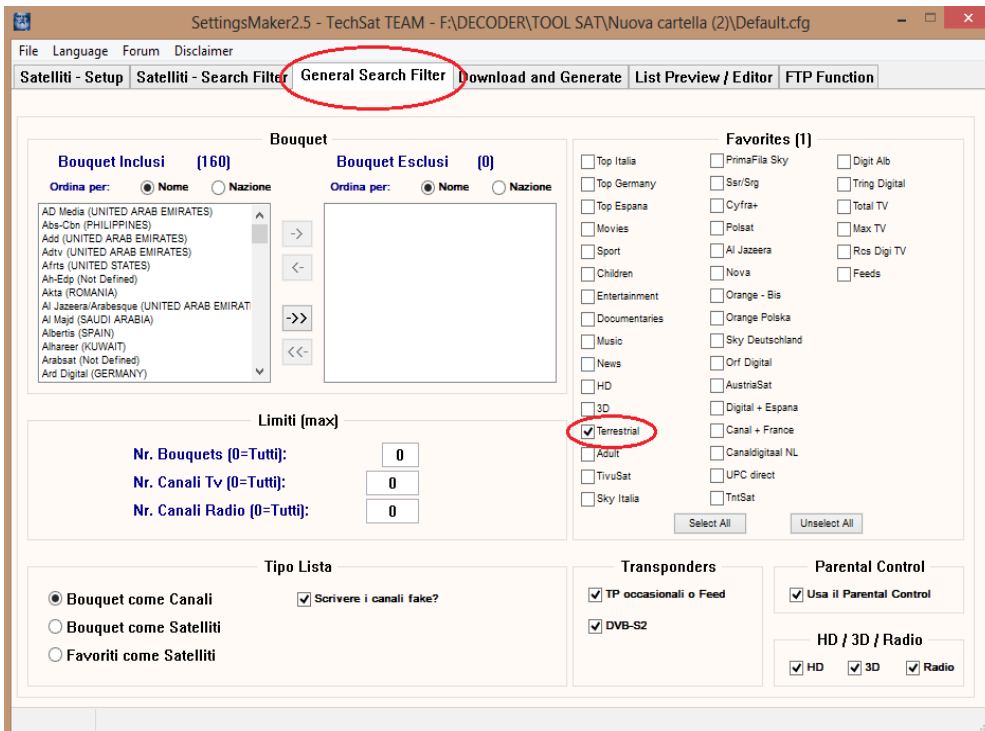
SettingsMaker2.5 - TechSat TEAM - F:\DECODER\TOOL SAT\Nuova cartella (2)\Default.cfg

File Language Forum Disclaimer

Satelliti - Setup | Satelliti - Search Filter | General Search Filter | Download and Generate | List Preview / Editor | FTP Function

Bouquet

Bouquet Inclusi (160)

Ordina per: Nome Nazione

AD Media (UNITED ARAB EMIRATES)
Abs-Cbn (PHILIPPINES)
Add (UNITED ARAB EMIRATES)
Adtv (UNITED ARAB EMIRATES)
Afrts (UNITED STATES)
Ah-Edp (Not Defined)
Akta (ROMANIA)
Al Jazeera/Arabesque (UNITED ARAB EMIRAT
Al Majd (SAUDI ARABIA)
Albertis (SPAIN)
Alhareer (KUWAIT)
Arabsat (Not Defined)
Ard Digital (GERMANY)

->
<-
->>
<<-

Bouquet Esclusi (0)

Ordina per: Nome Nazione

Limiti (max)

Nr. Bouquets (0=Tutti): 0
Nr. Canali Tv (0=Tutti): 0
Nr. Canali Radio (0=Tutti): 0

Favorites (1)

Top Italia
Top Germany
Top Espana
Movies
Sport
Children
Entertainment
Documentaries
Music
News
HD
3D
Terrestrial
Adult
TivuSat
Sky Italia

PrimaFila Sky
Ssr/Srg
Cyfra+
Polsat
Al Jazeera
Nova
Orange - Bis
Orange Polska
Sky Deutschland
Orf Digital
AustriaSat
Digital + Espana
Canal + France
Canaldigitaal NL
UPC direct
TntSat

Digit Alb
Tring Digital
Total TV
Max TV
Rcs Digi TV
Feeds

Select All
Unselect All

Tipo Lista

Bouquet come Canali
Bouquet come Satelliti
Favoriti come Satelliti

Scrivere i canali fake?

Transponders

TP occasionali o Feed
DVB-S2

Parental Control

Usa il Parental Control

HD / 3D / Radio

HD
3D
Radio